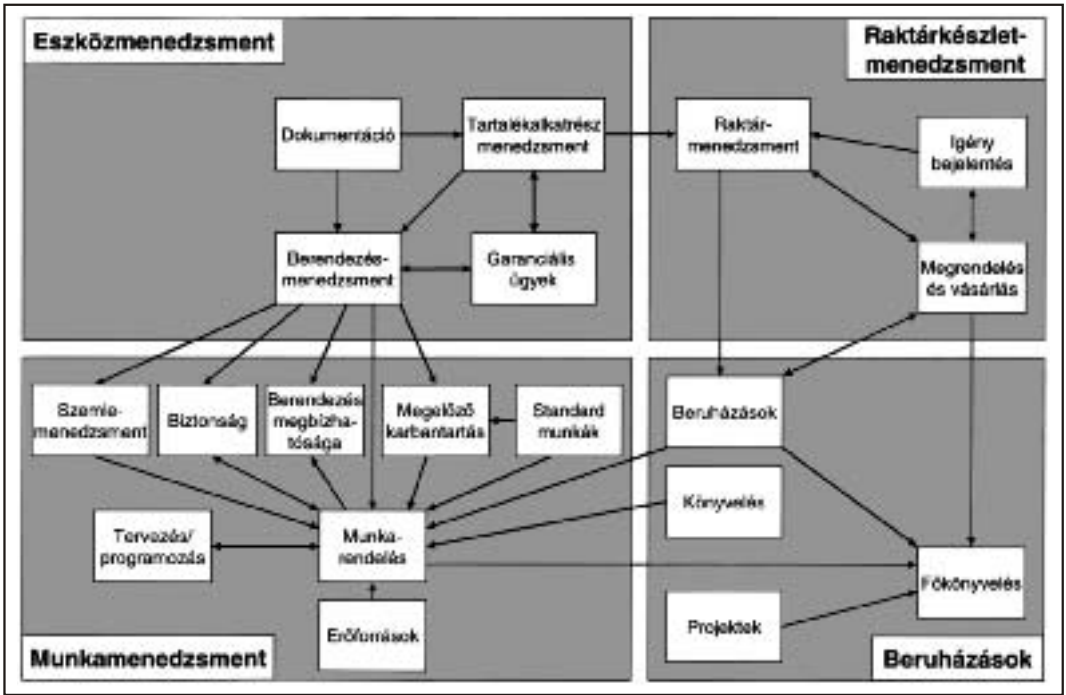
Eszközmenedzsment

Raktárkészletmenedzsment

Dokumentáció

Tartalékalkatrész menedzsment

Raktármenedzsment

Igény bejelentés

Berendezésmenedzsment

Garanciális ügyek

Megrendelés és vásárlás

Szemlemenedzsment

Biztonság

Berendezés megbízhatósága

Megelőző karbantartás

Standard munkák

Beruházások

Könyvelés

Tervezés/ programozás

Munkarendelés

Főkönyvelés

Erőforrások

Projektek

Munkamenedzsment

Beruházások